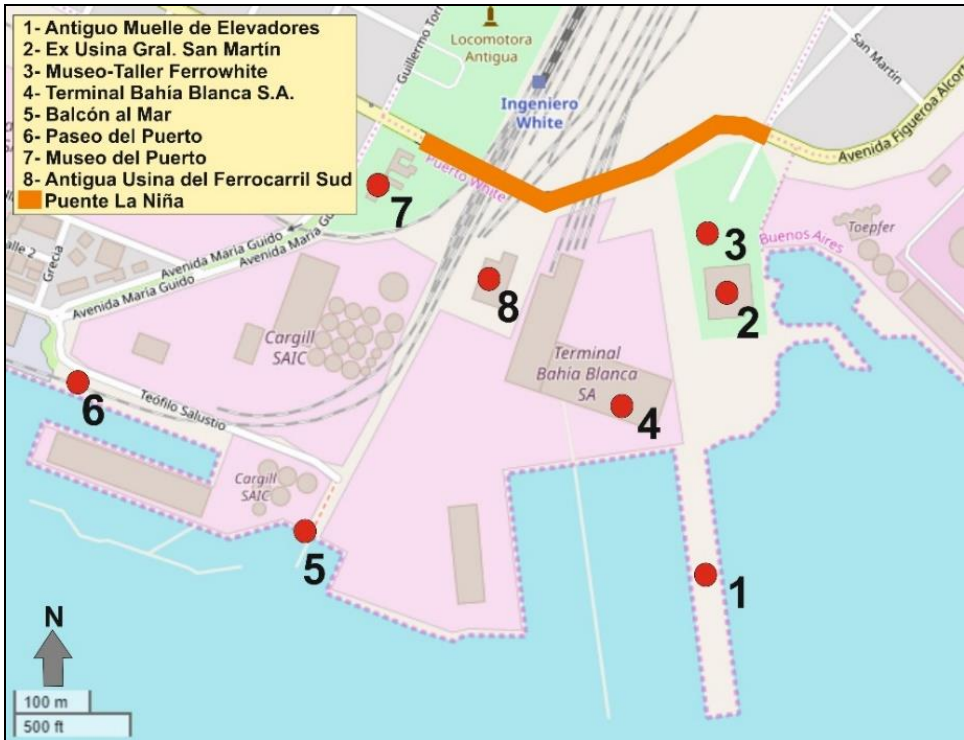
1- Antiguo Muelle de Elevadores
2- Ex Usina Gral. San Martín
3- Museo-Taller Ferrowhite
4- Terminal Bahía Blanca S.A.
5- Balcón al Mar
6- Paseo del Puerto
7- Museo del Puerto
8- Antigua Usina del Ferrocarril Sud
Puente La Niña

Locomotora Antigua
Ingeniero White
Guillermo Torr
San Martín
Avenida Figueroa Alcor
Puerto White
Buenos Aires
Toepfer
alle 2
Grecia
Avenida María Guido
Avenida María Guido
Avenida María Gu
Cargill SAIC
Terminal Bahía Blanca SA
Teófilo Salustio
Cargill SAIC

7
3
8
2
6
4
5
1

N
100 m
500 ft